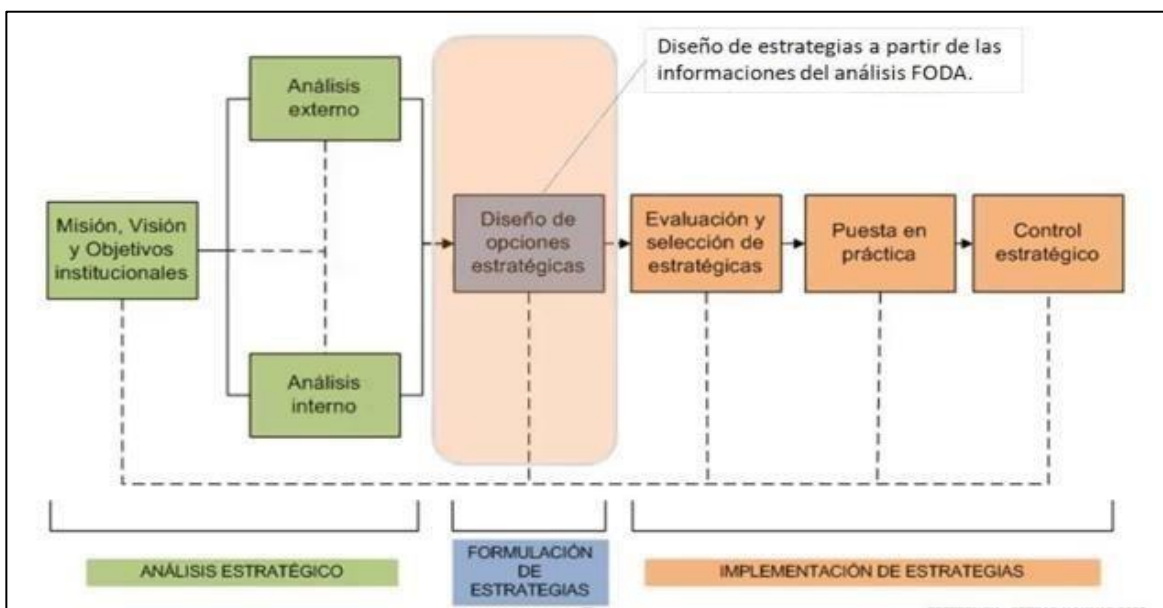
Diseño de estrategias a partir de las informaciones del análisis FODA.

Análisis externo

Misión, Visión y Objetivos institucionales

Diseño de opciones estratégicas

Evaluación y selección de estratégicas

Puesta en práctica

Control estratégico

Análisis interno

ANÁLISIS ESTRATÉGICO

FORMULACIÓN DE ESTRATEGIAS

IMPLEMENTACIÓN DE ESTRATEGIAS

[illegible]